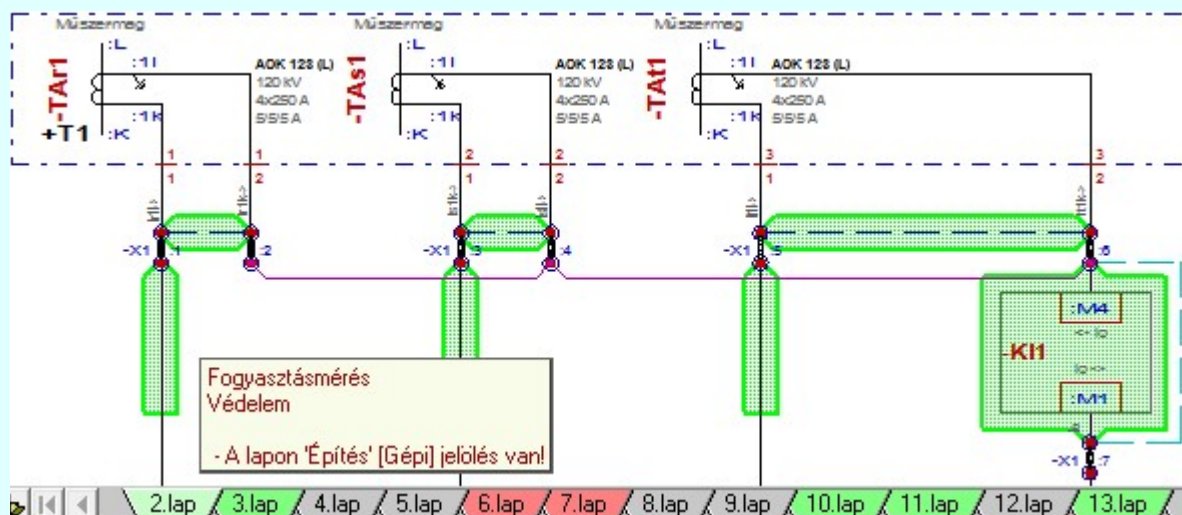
Műszermag
:L
:1l
:1k
:K
-TAr1
+T1
AOK 128 (L)
120 kV
4x250 A
5/5/5 A

Műszermag
:L
:1l
:1k
:K
-TAs1
AOK 128 (L)
120 kV
4x250 A
5/5/5 A

Műszermag
:L
:1l
:1k
:K
-TAt1
AOK 128 (L)
120 kV
4x250 A
5/5/5 A

1
1
1
2
2
1
2
2
3
1
3
2

-X1 :1
:2
-X1 :3
:4
-X1 :5
:6

:M4
-KI1
:M1
-X1 :7

Fogyasztásmérés
Védelem

- A lapon 'Építés' [Gépi] jelölés van!

2.lap 3.lap 4.lap 5.lap 6.lap 7.lap 8.lap 9.lap 10.lap 11.lap 12.lap 13.lap